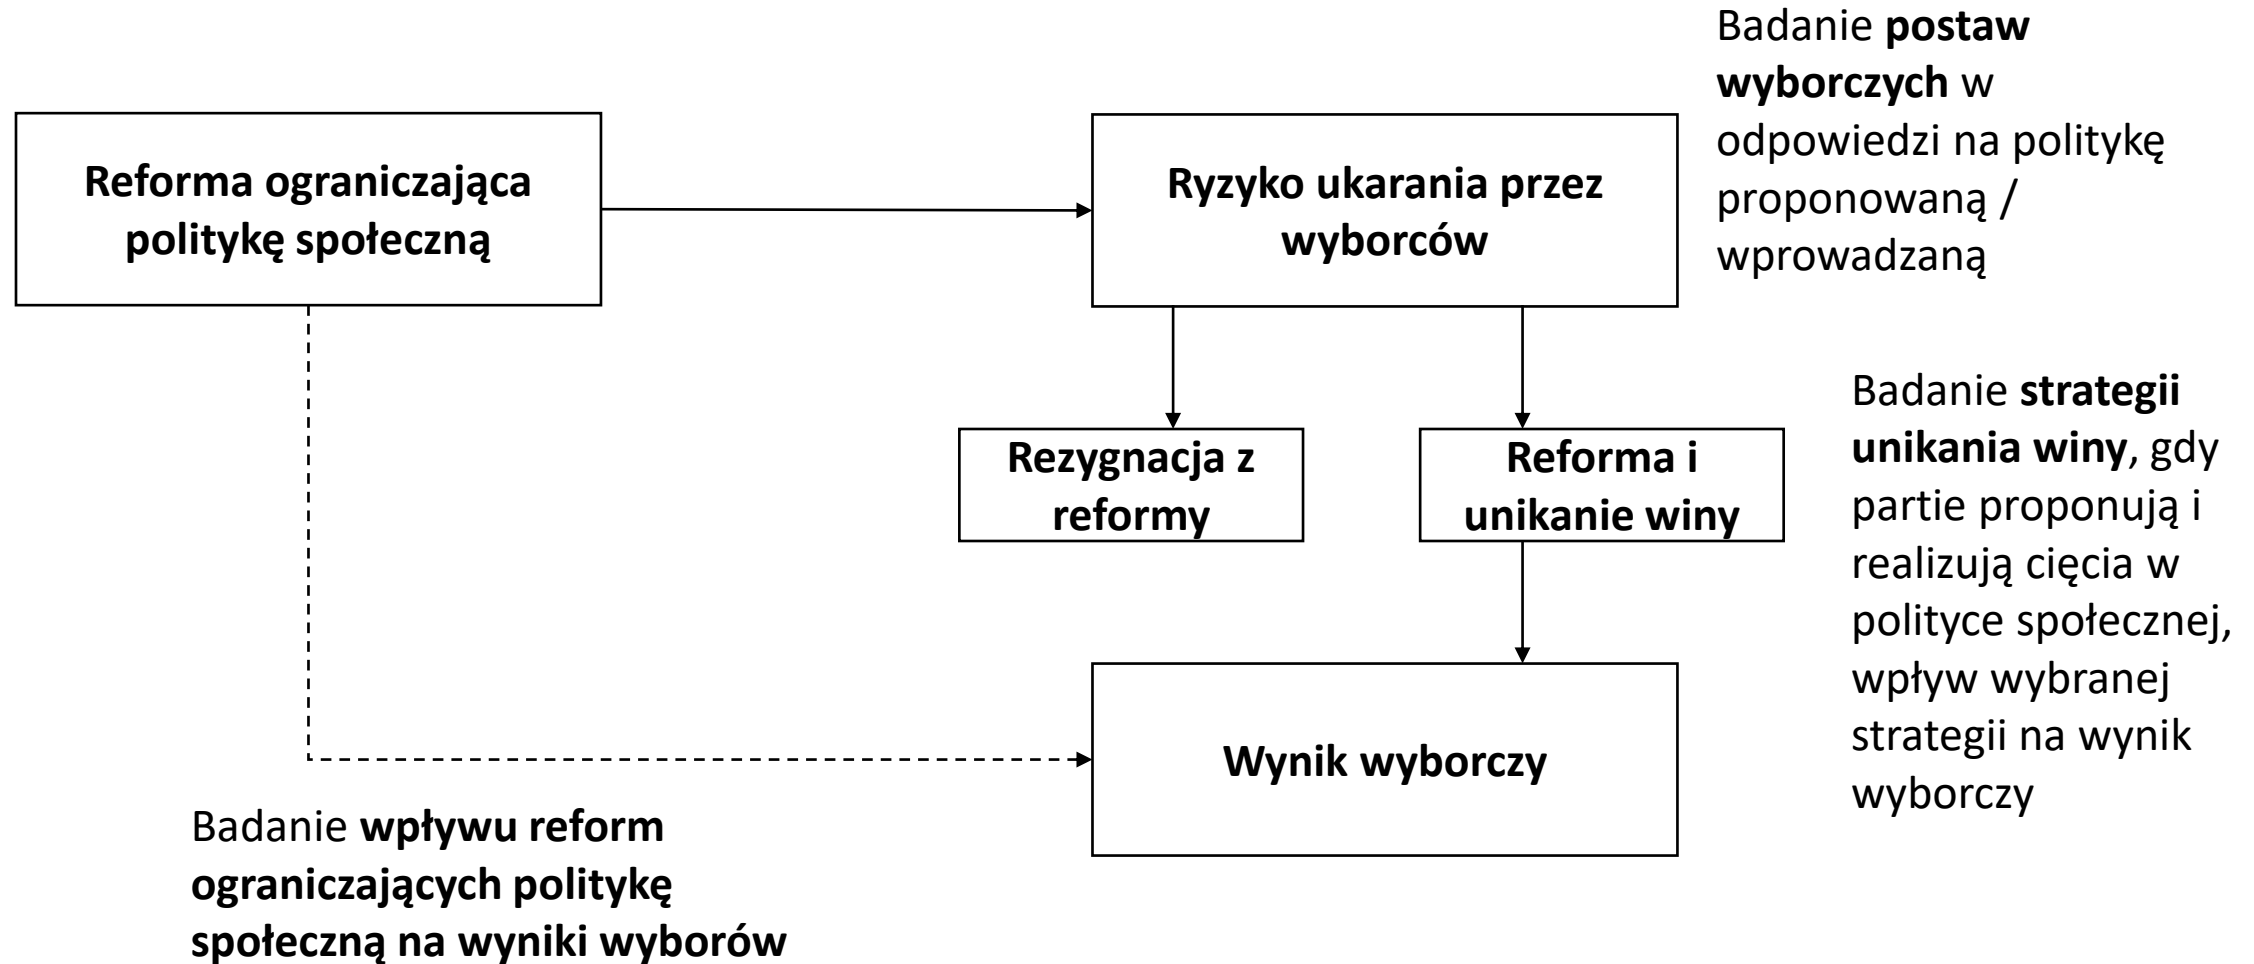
Badanie postaw wyborczych w odpowiedzi na politykę proponowaną / wprowadzaną

Reforma ograniczająca politykę społeczną

Ryzyko ukarania przez wyborców

Rezygnacja z reformy

Reforma i unikanie winy

Badanie strategii unikania winy, gdy partie proponują i realizują cięcia w polityce społecznej, wpływ wybranej strategii na wynik wyborczy

Wynik wyborczy

Badanie wpływu reform ograniczających politykę społeczną na wyniki wyborów